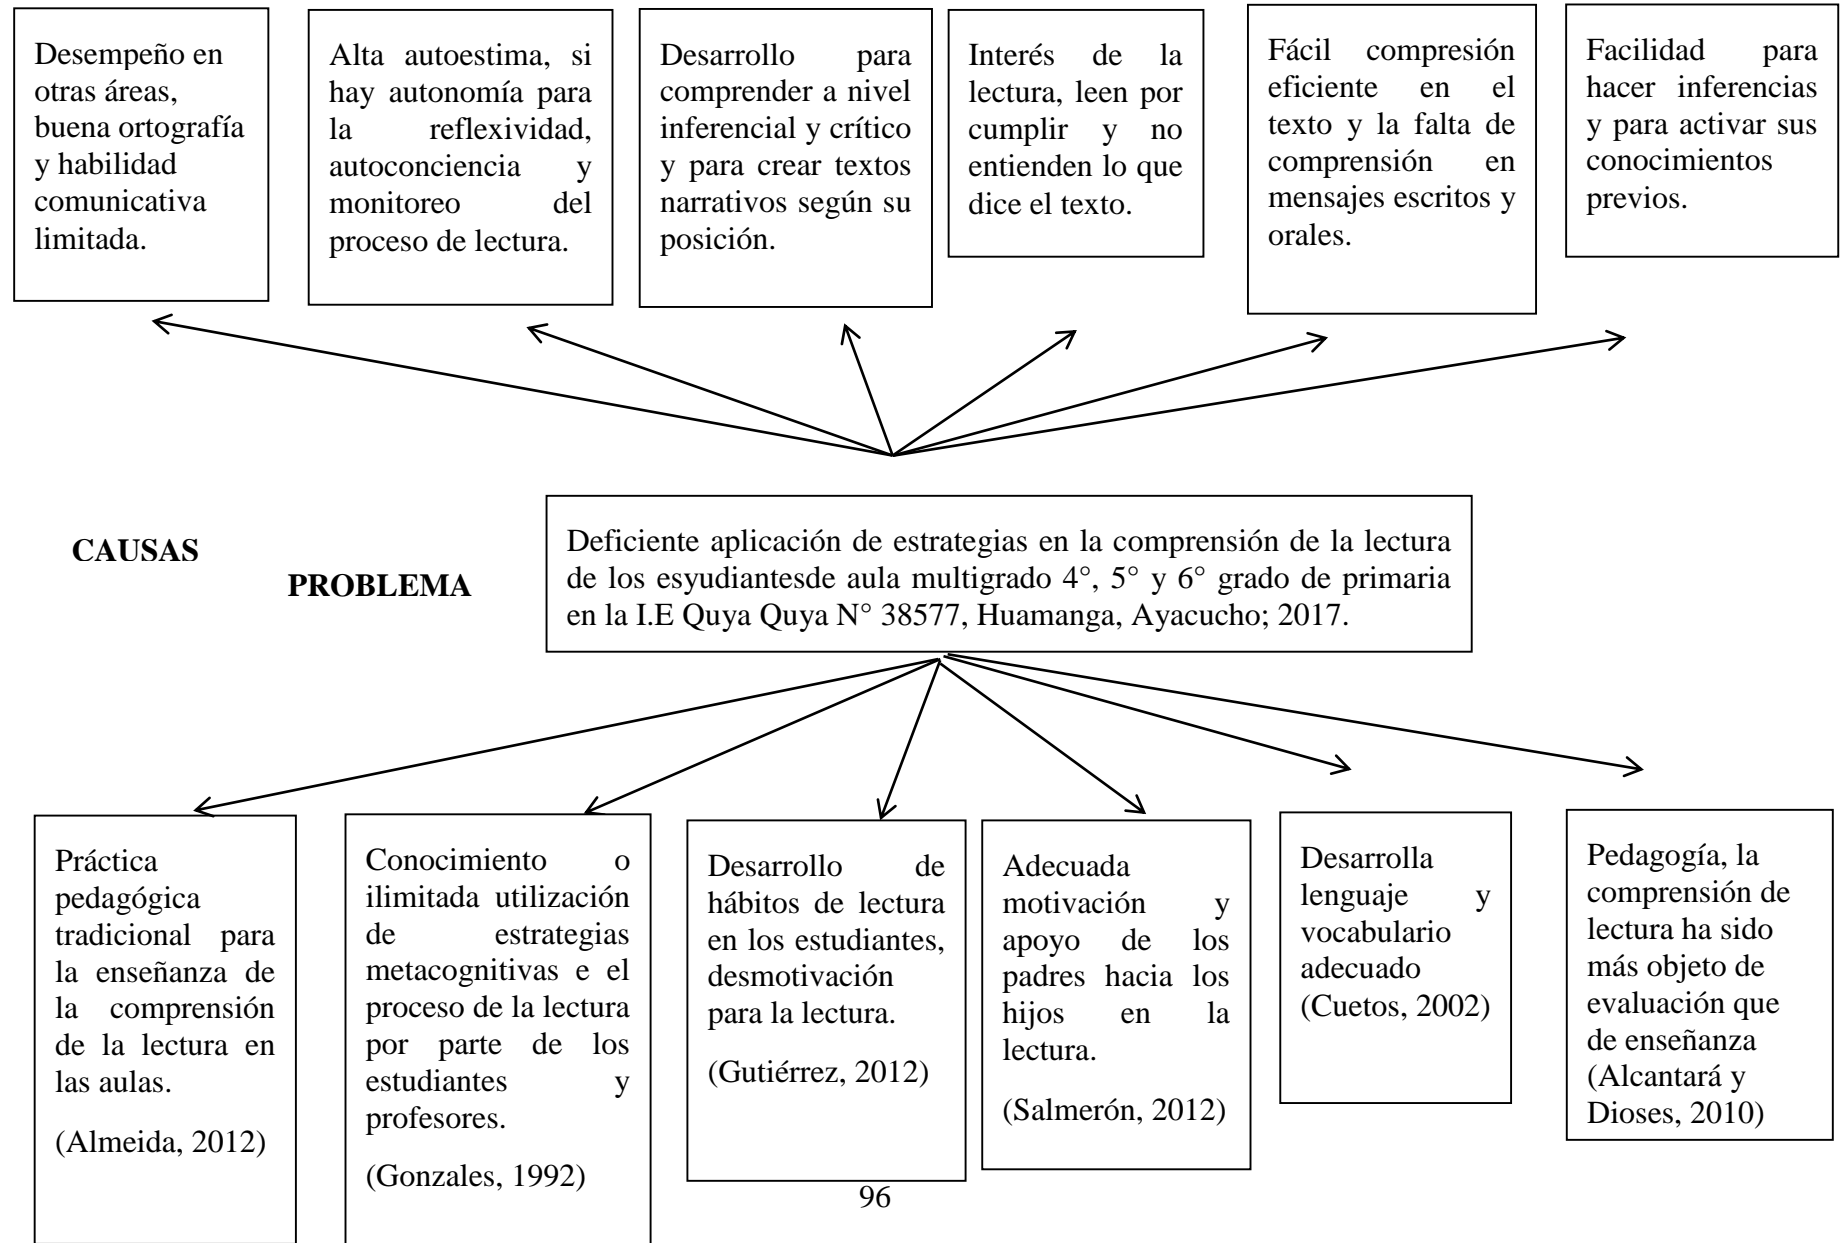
Desempeño en otras áreas, buena ortografía y habilidad comunicativa limitada.

Alta autoestima, si hay autonomía para la reflexividad, autoconciencia y monitoreo del proceso de lectura.

Desarrollo para comprender a nivel inferencial y crítico y para crear textos narrativos según su posición.

Interés de la lectura, leen por cumplir y no entienden lo que dice el texto.

Fácil compresión eficiente en el texto y la falta de comprensión en mensajes escritos y orales.

Facilidad para hacer inferencias y para activar sus conocimientos previos.

CAUSAS

PROBLEMA

Deficiente aplicación de estrategias en la comprensión de la lectura de los esyudiantesde aula multigrado 4°, 5° y 6° grado de primaria en la I.E Quya Quya N° 38577, Huamanga, Ayacucho; 2017.

Práctica pedagógica tradicional para la enseñanza de la comprensión de la lectura en las aulas.

(Almeida, 2012)

Conocimiento o ilimitada utilización de estrategias metacognitivas e el proceso de la lectura por parte de los estudiantes y profesores.

(Gonzales, 1992)

Desarrollo de hábitos de lectura en los estudiantes, desmotivación para la lectura.

(Gutiérrez, 2012)

Adecuada motivación y apoyo de los padres hacia los hijos en la lectura.

(Salmerón, 2012)

Desarrolla lenguaje y vocabulario adecuado (Cuetos, 2002)

Pedagogía, la comprensión de lectura ha sido más objeto de evaluación que de enseñanza (Alcantará y Dioses, 2010)

96